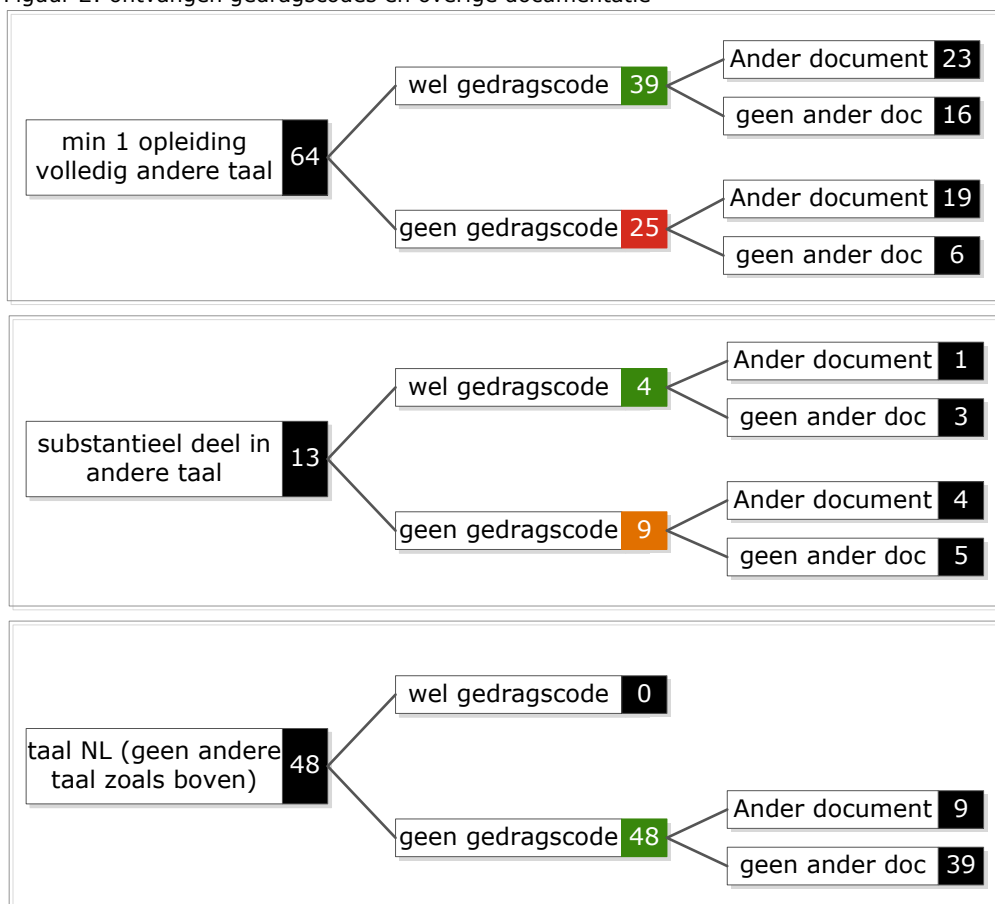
Figuur 2: ontvangen gedragscodes en overige documentatie

min 1 opleiding volledig andere taal 64

wel gedragscode 39

Ander document 23

geen ander doc 16

geen gedragscode 25

Ander document 19

geen ander doc 6

substantieel deel in andere taal 13

wel gedragscode 4

Ander document 1

geen ander doc 3

geen gedragscode 9

Ander document 4

geen ander doc 5

taal NL (geen andere taal zoals boven) 48

wel gedragscode 0

geen gedragscode 48

Ander document 9

geen ander doc 39